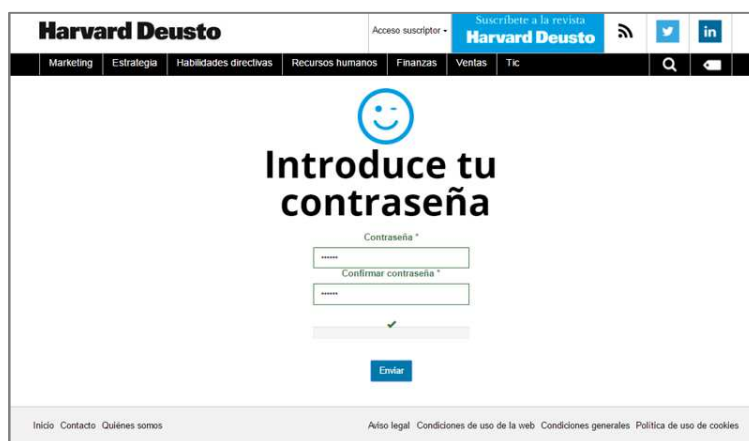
Harvard Deusto

Acceso suscriptor

Suscríbete a la revista
Harvard Deusto

in

Marketing | Estrategia | Habilidades directivas | Recursos humanos | Finanzas | Ventas | Tic

Introduce tu contraseña

Contraseña *

••••••

Confirmar contraseña *

••••••

Enviar

Inicio Contacto Quiénes somos

Aviso legal Condiciones de uso de la web Condiciones generales Política de uso de cookies